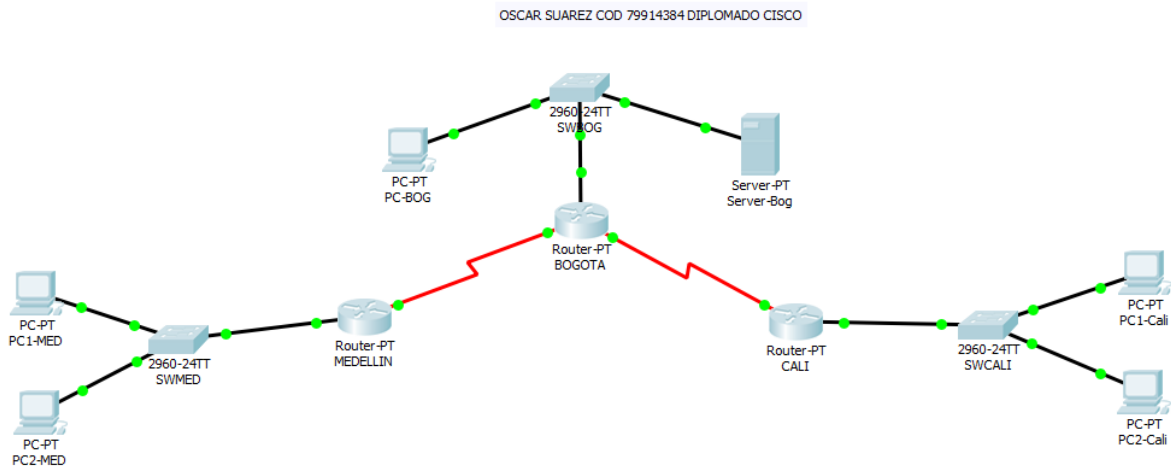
OSCAR SUAREZ COD 79914384 DIPLOMADO CISCO

2960-24TT
SWBOG

PC-PT
PC-BOG

Server-PT
Server-Bog

Router-PT
BOGOTA

PC-PT
PC1-MED

2960-24TT
SWMED

Router-PT
MEDELLIN

PC-PT
PC2-MED

Router-PT
CALI

2960-24TT
SWCALI

PC-PT
PC1-Cali

PC-PT
PC2-Cali